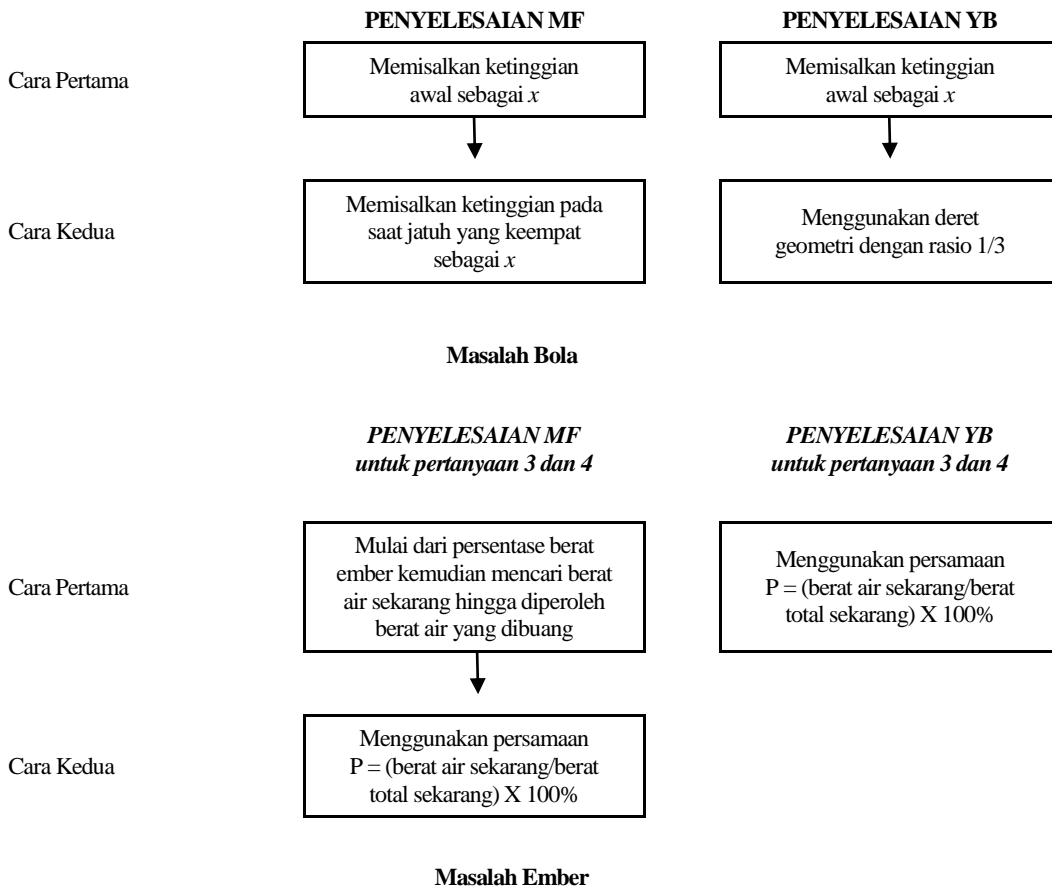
PENYELESAIAN MF

PENYELESAIAN YB

Cara Pertama

Memisalkan ketinggian awal sebagai $x$

Memisalkan ketinggian awal sebagai $x$

Cara Kedua

Memisalkan ketinggian pada saat jatuh yang keempat sebagai $x$

Menggunakan deret geometri dengan rasio 1/3

Masalah Bola

*PENYELESAIAN MF untuk pertanyaan 3 dan 4*

*PENYELESAIAN YB untuk pertanyaan 3 dan 4*

Cara Pertama

Mulai dari persentase berat ember kemudian mencari berat air sekarang hingga diperoleh berat air yang dibuang

Menggunakan persamaan P = (berat air sekarang/berat total sekarang) X 100%

Cara Kedua

Menggunakan persamaan P = (berat air sekarang/berat total sekarang) X 100%

Masalah Ember